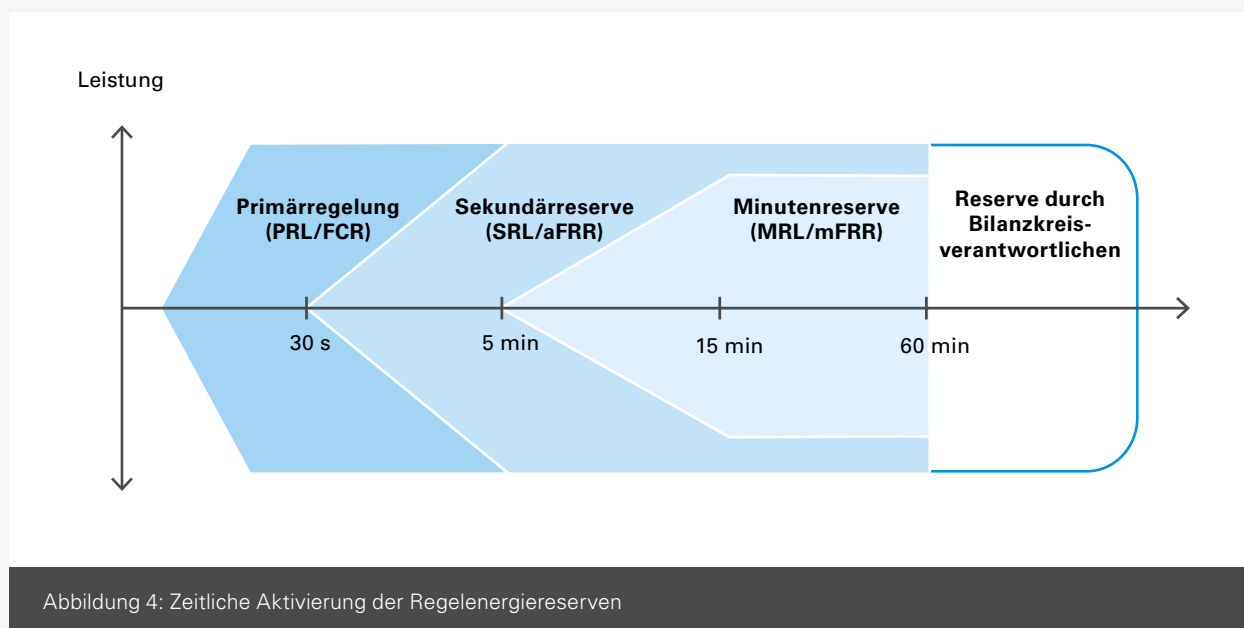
Leistung

Primärregelung (PRL/FCR)

Sekundärreserve (SRL/aFRR)

Minutenreserve (MRL/mFRR)

Reserve durch Bilanzkreisverantwortlichen

30 s

5 min

15 min

60 min

Abbildung 4: Zeitliche Aktivierung der Regelenergiereserven